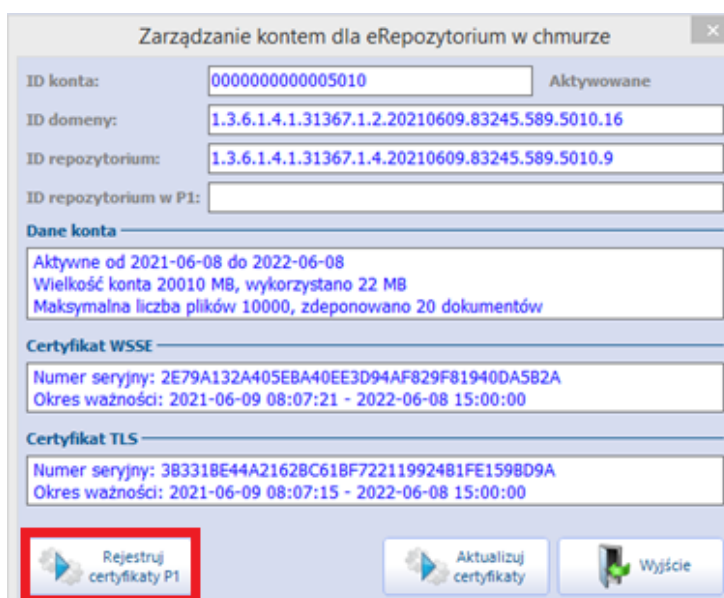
Zarządzanie kontem dla eRepozytorium w chmurze

ID konta: 0000000000005010 Aktywowane

ID domeny: 1.3.6.1.4.1.31367.1.2.20210609.83245.589.5010.16

ID repozytorium: 1.3.6.1.4.1.31367.1.4.20210609.83245.589.5010.9

ID repozytorium w P1:

Dane konta

Aktywne od 2021-06-08 do 2022-06-08
Wielkość konta 20010 MB, wykorzystano 22 MB
Maksymalna liczba plików 10000, zdeponowano 20 dokumentów

Certyfikat WSSE

Numer seryjny: 2E79A132A405EBA40EE3D94AF829F81940DA5B2A
Okres ważności: 2021-06-09 08:07:21 - 2022-06-08 15:00:00

Certyfikat TLS

Numer seryjny: 3B331BE44A2162BC61BF722119924B1FE1598D9A
Okres ważności: 2021-06-09 08:07:15 - 2022-06-08 15:00:00

Rejestruj certyfikaty P1

Aktualizuj certyfikaty

Wyjście